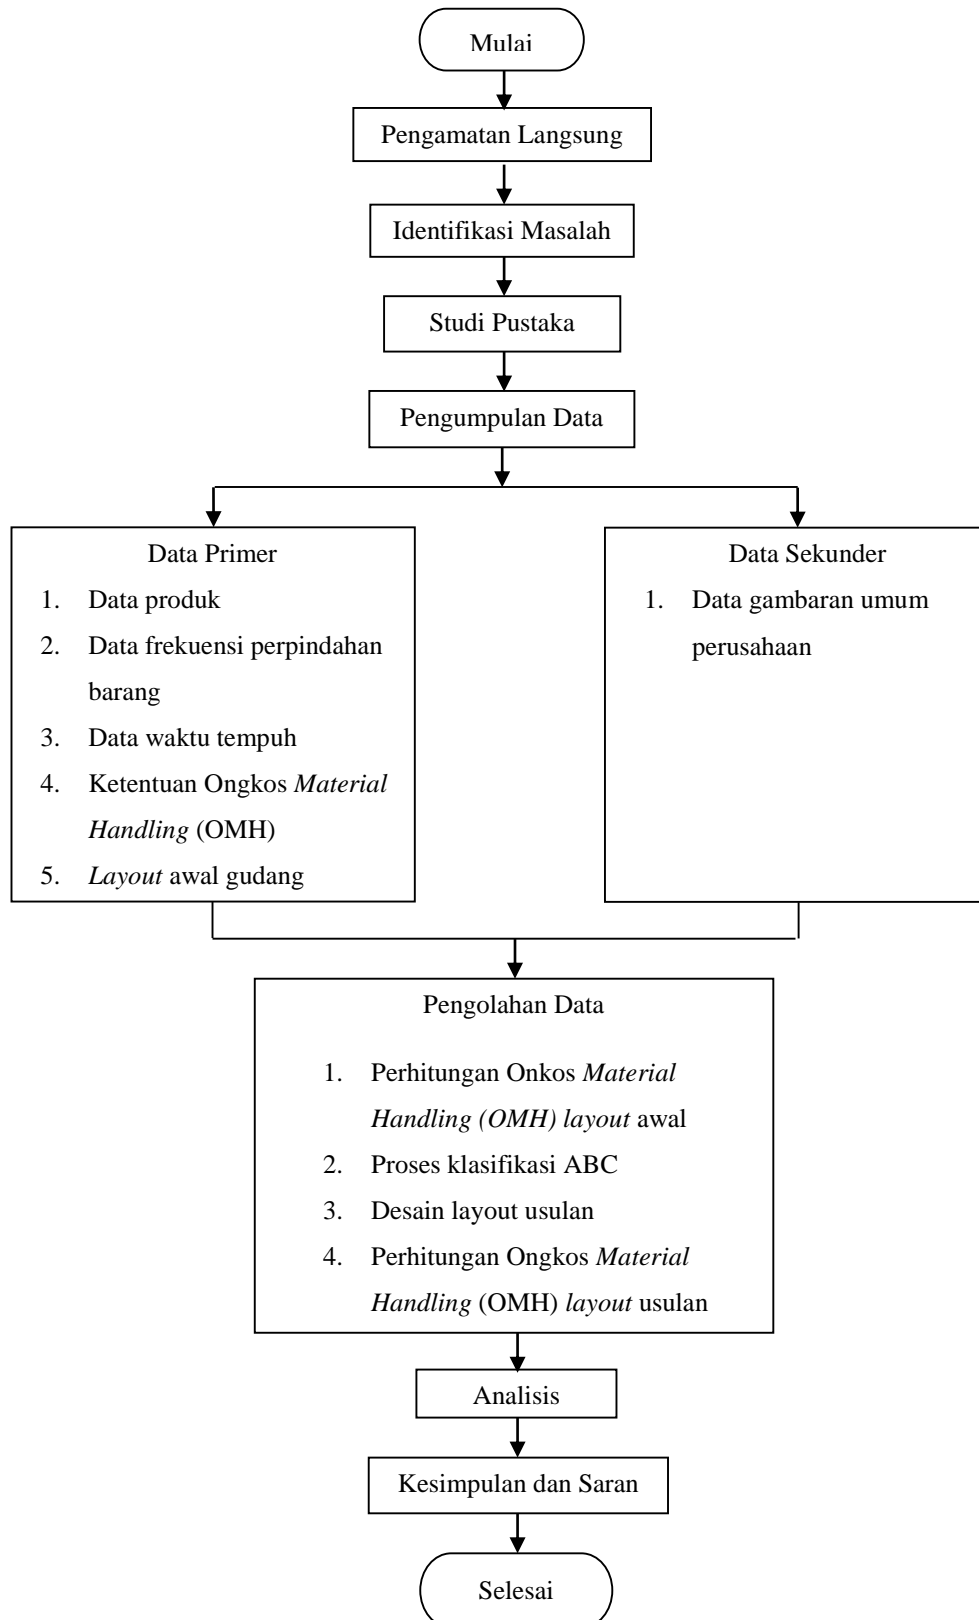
Mulai

Pengamatan Langsung

Identifikasi Masalah

Studi Pustaka

Pengumpulan Data

Data Primer

1. Data produk
2. Data frekuensi perpindahan barang
3. Data waktu tempuh
4. Ketentuan Ongkos *Material Handling* (OMH)
5. *Layout* awal gudang

Data Sekunder

1. Data gambaran umum perusahaan

Pengolahan Data

1. Perhitungan Onkos *Material Handling (OMH) layout* awal
2. Proses klasifikasi ABC
3. Desain layout usulan
4. Perhitungan Ongkos *Material Handling* (OMH) *layout* usulan

Analisis

Kesimpulan dan Saran

Selesai